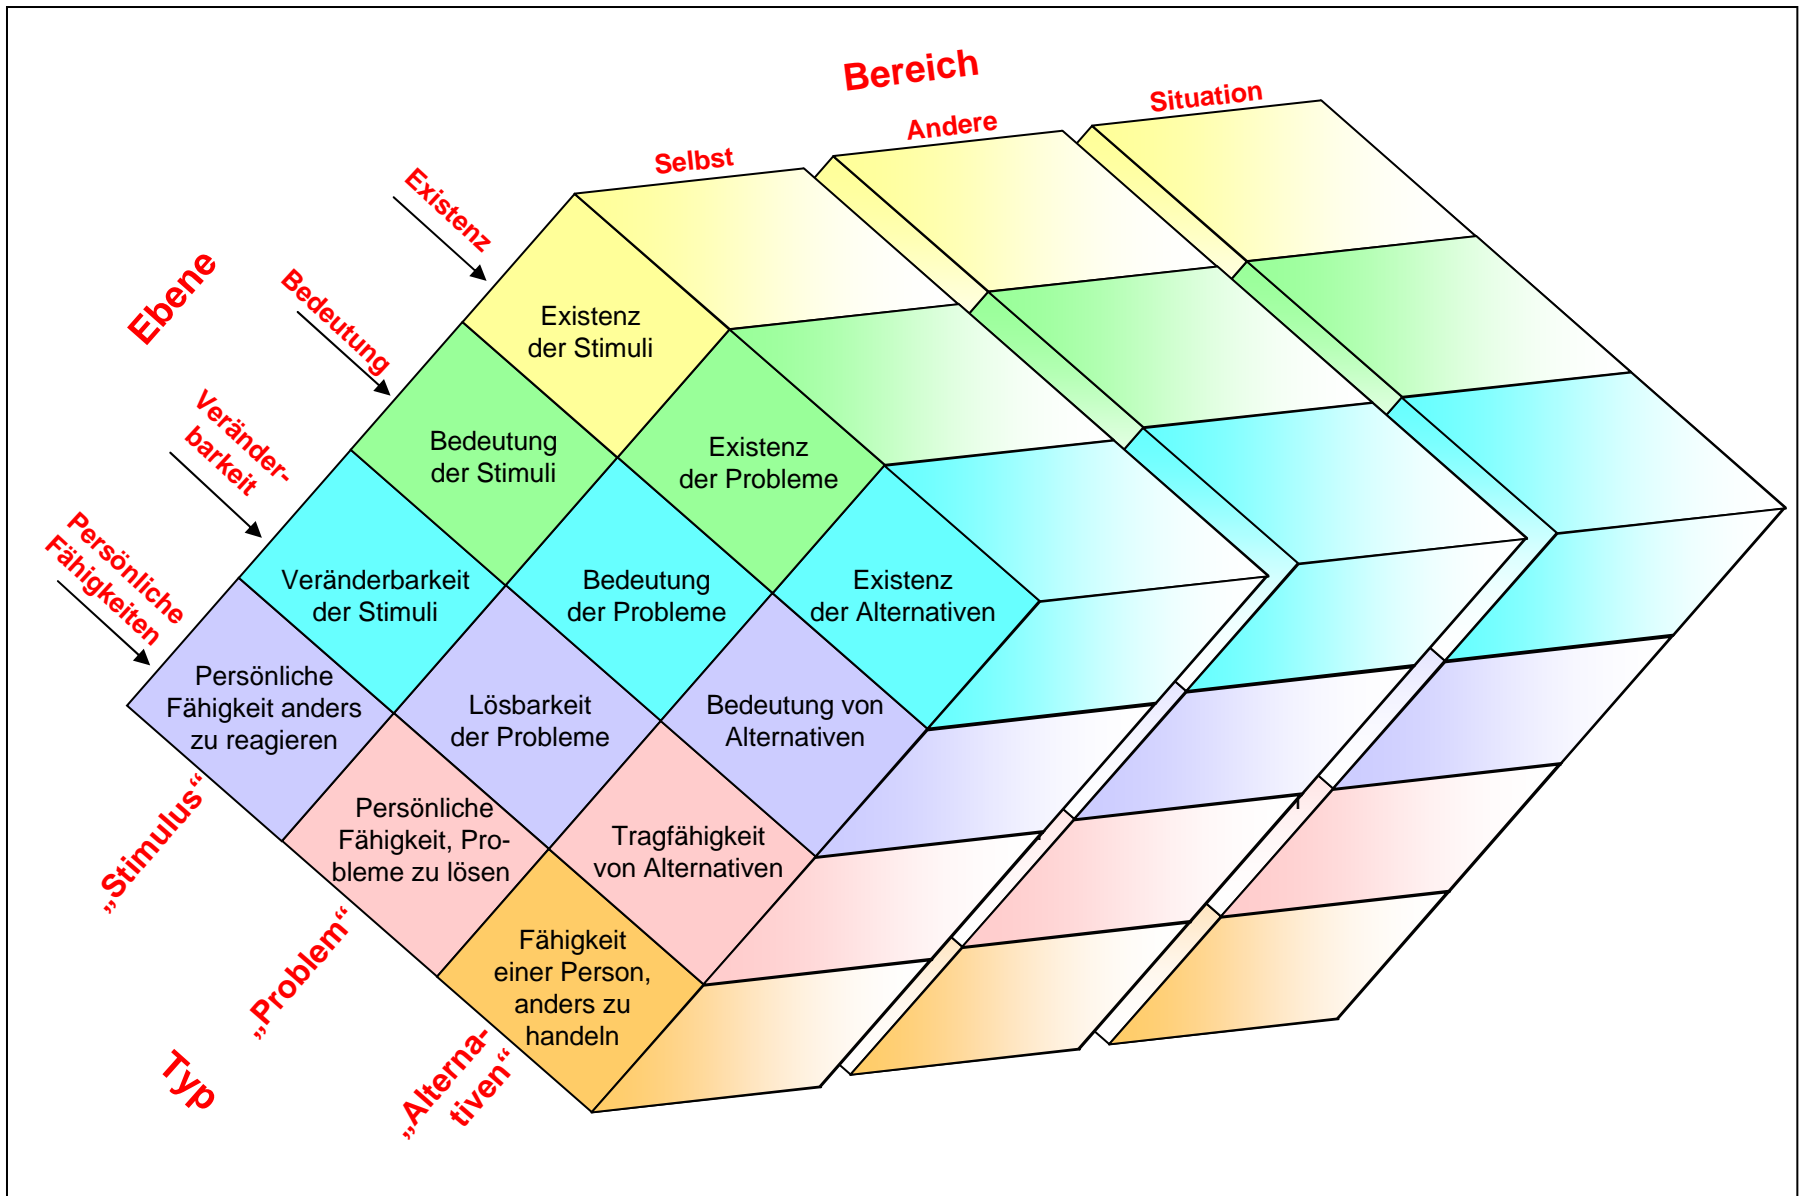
Bereich

Selbst

Andere

Situation

Ebene

Existenz

Bedeutung

Veränderbarkeit

Persönliche Fähigkeiten

Existenz der Stimuli

Bedeutung der Stimuli

Existenz der Probleme

Veränderbarkeit der Stimuli

Bedeutung der Probleme

Existenz der Alternativen

Persönliche Fähigkeit anders zu reagieren

Lösbarkeit der Probleme

Bedeutung von Alternativen

Persönliche Fähigkeit, Probleme zu lösen

Tragfähigkeit von Alternativen

Fähigkeit einer Person, anders zu handeln

„Stimulus“

„Problem“

„Alternativen“

Typ